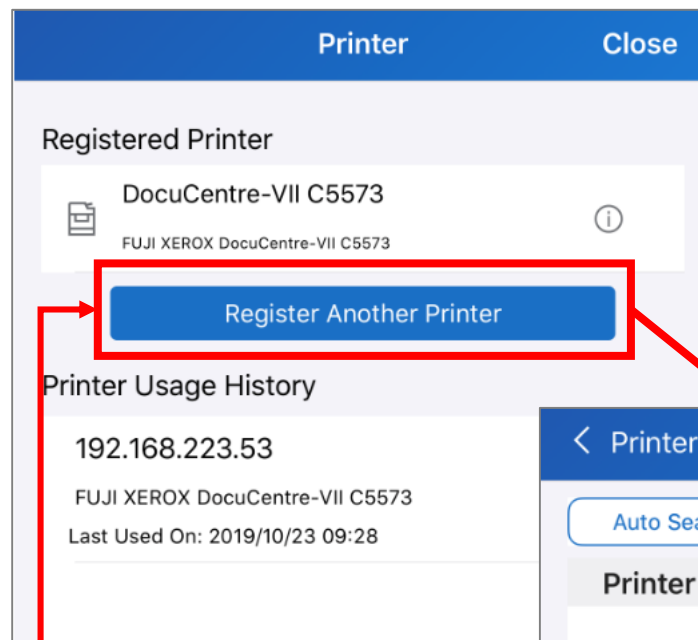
Printer
Close

Registered Printer

DocuCentre-VII C5573
FUJI XEROX DocuCentre-VII C5573

Register Another Printer

Printer Usage History

192.168.223.53
FUJI XEROX DocuCentre-VII C5573
Last Used On: 2019/10/23 09:28

< Printer
Auto Sea
Printer